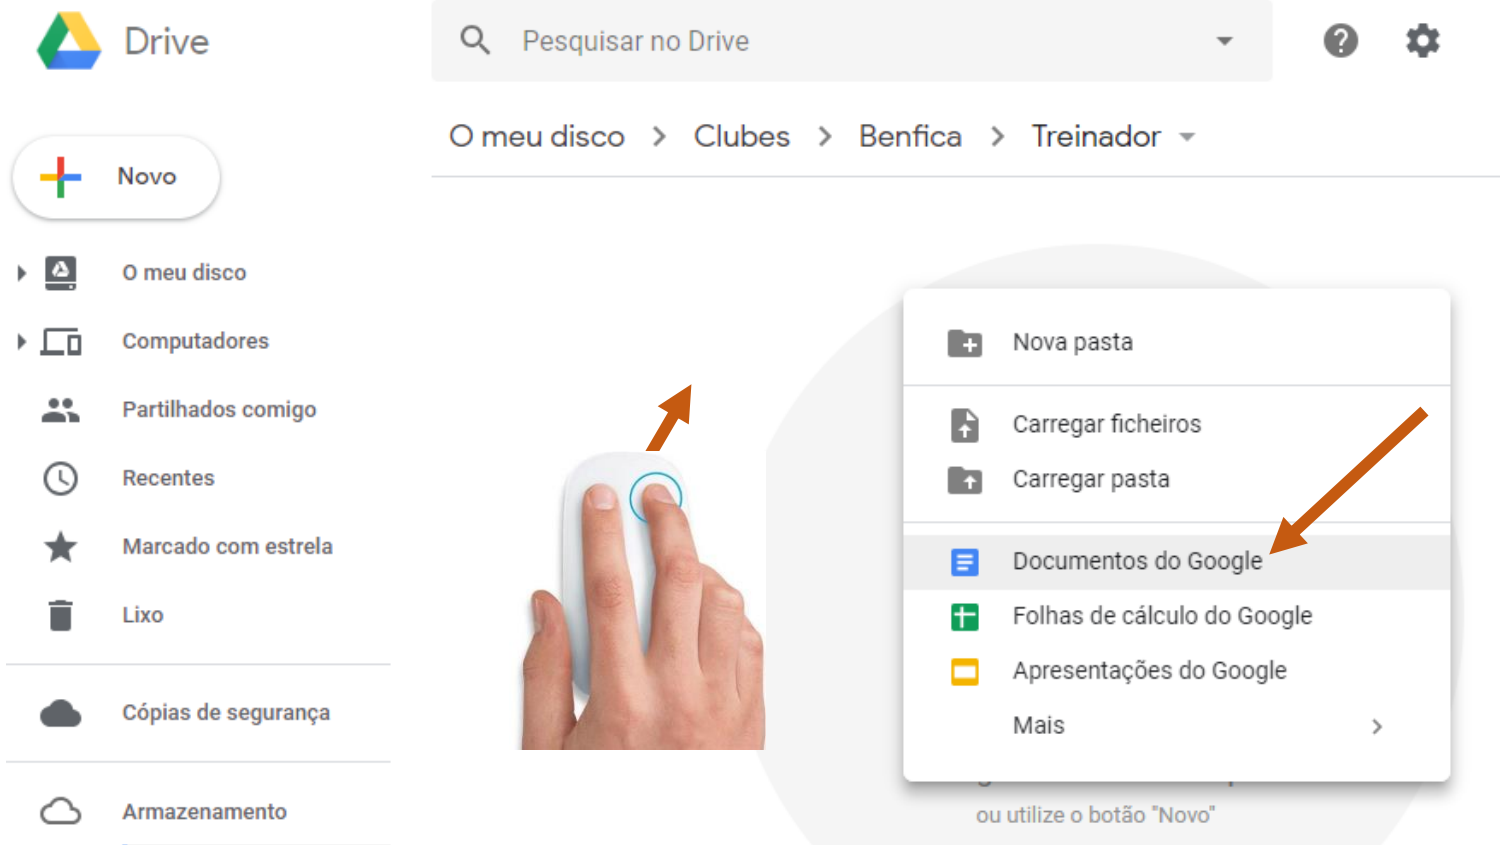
Drive

Pesquisar no Drive

O meu disco > Clubes > Benfica > Treinador

Novo

O meu disco

Computadores

Partilhados comigo

Recentes

Marcado com estrela

Lixo

Cópias de segurança

Armazenamento

Nova pasta

Carregar ficheiros

Carregar pasta

Documentos do Google

Folhas de cálculo do Google

Apresentações do Google

Mais

ou utilize o botão "Novo"